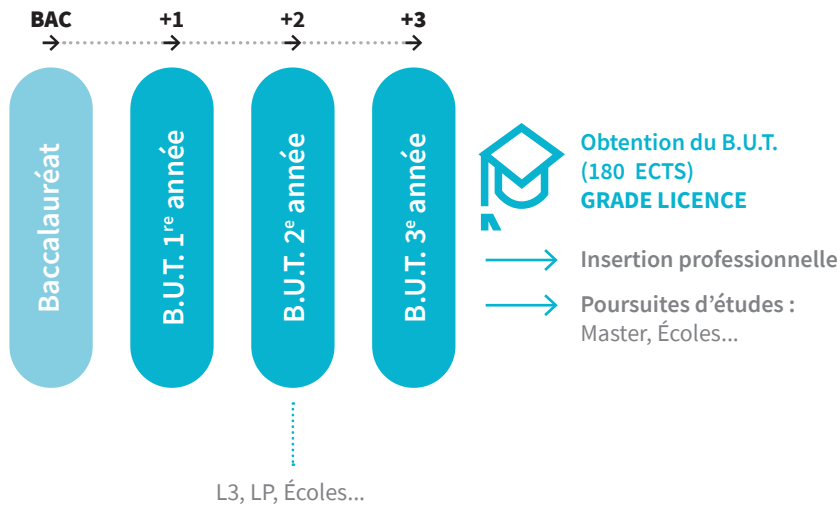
BAC +1 +2 +3

Baccalauréat

B.U.T. 1$^{re}$ année

B.U.T. 2$^{e}$ année

B.U.T. 3$^{e}$ année

Obtention du B.U.T. (180 ECTS) GRADE LICENCE

Insertion professionnelle

Poursuites d'études : Master, Écoles...

L3, LP, Écoles...